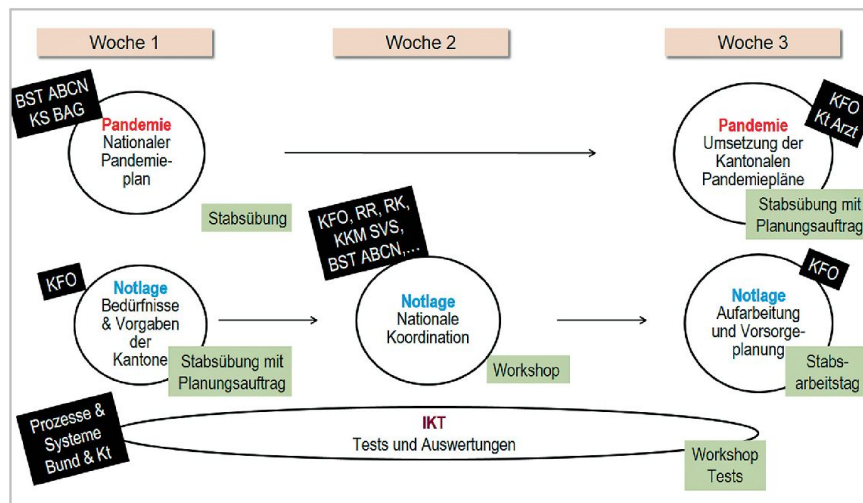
Woche 1

Woche 2

Woche 3

BST ABCN
KS BAG

Pandemie
Nationaler Pandemieplan

Stabsübung

KFO
Kt Arzt

Pandemie
Umsetzung der Kantonalen Pandemiepläne

Stabsübung mit Planungsauftrag

KFO, RR, RK, KKM SVS, BST ABCN,…

KFO

Notlage
Bedürfnisse & Vorgaben der Kantone

Stabsübung mit Planungsauftrag

Notlage
Nationale Koordination

Workshop

KFO

Notlage
Aufarbeitung und Vorsorgeplanung

Stabsarbeitstag

Prozesse & Systeme Bund & Kt

IKT
Tests und Auswertungen

Workshop Tests